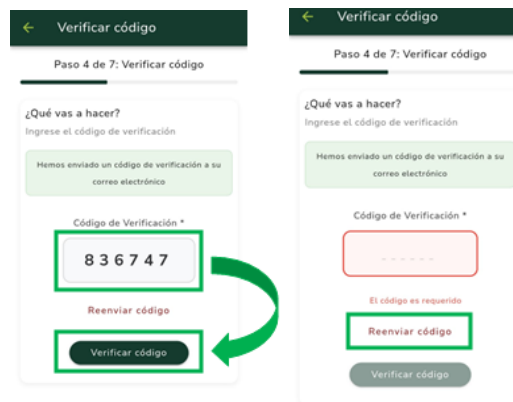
← Verificar código

Paso 4 de 7: Verificar código

¿Qué vas a hacer?

Ingrese el código de verificación

Hemos enviado un código de verificación a su correo electrónico

Código de Verificación *

836747

Reenviar código

Verificar código

← Verificar código

Paso 4 de 7: Verificar código

¿Qué vas a hacer?

Ingrese el código de verificación

Hemos enviado un código de verificación a su correo electrónico

Código de Verificación *

------

El código es requerido

Reenviar código

Verificar código